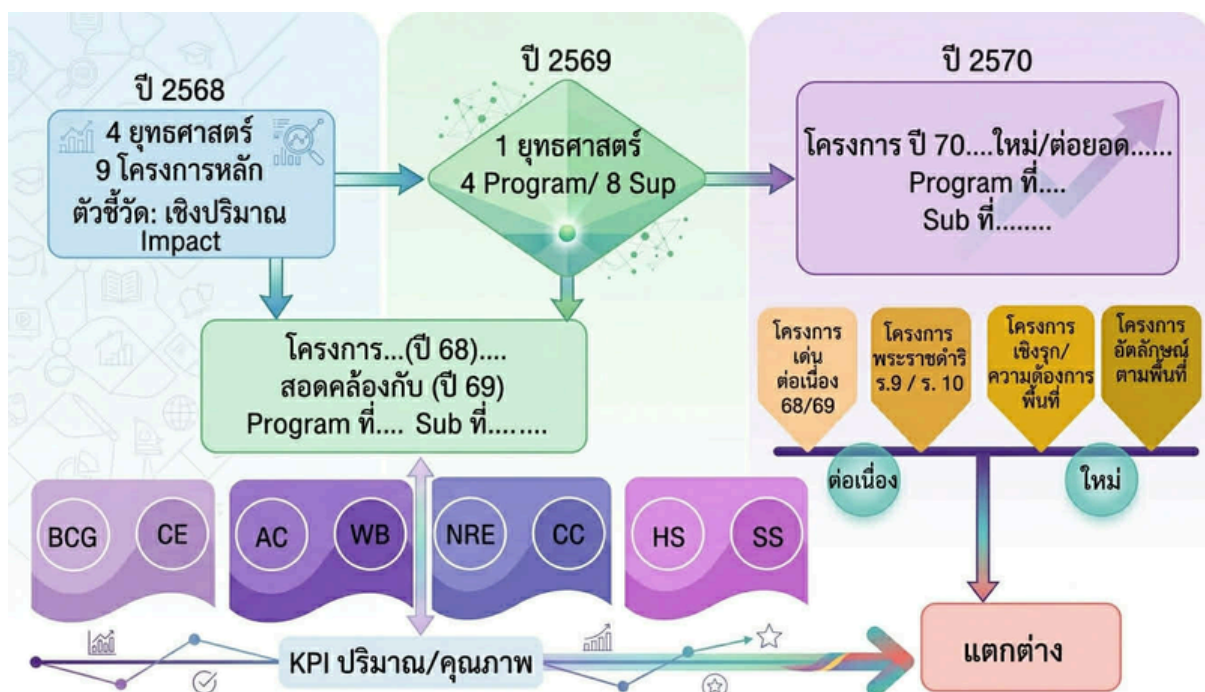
ปี 2568

4 ยุทธศาสตร์
9 โครงการหลัก
ตัวชี้วัด: เชิงปริมาณ
Impact

ปี 2569

1 ยุทธศาสตร์
4 Program/ 8 Sup

ปี 2570

โครงการ ปี 70....ใหม่/ต่อยอด......
Program ที่....
Sub ที่........

โครงการ...(ปี 68)....
สอดคล้องกับ (ปี 69)
Program ที่.... Sub ที่.......

โครงการเด่น ต่อเนื่อง 68/69

โครงการพระราชดำริ ร.9 / ร. 10

โครงการเชิงรุก/ ความต้องการพื้นที่

โครงการอัตลักษณ์ตามพื้นที่

ต่อเนื่อง

ใหม่

BCG CE

AC WB

NRE CC

HS SS

KPI ปริมาณ/คุณภาพ

แตกต่าง